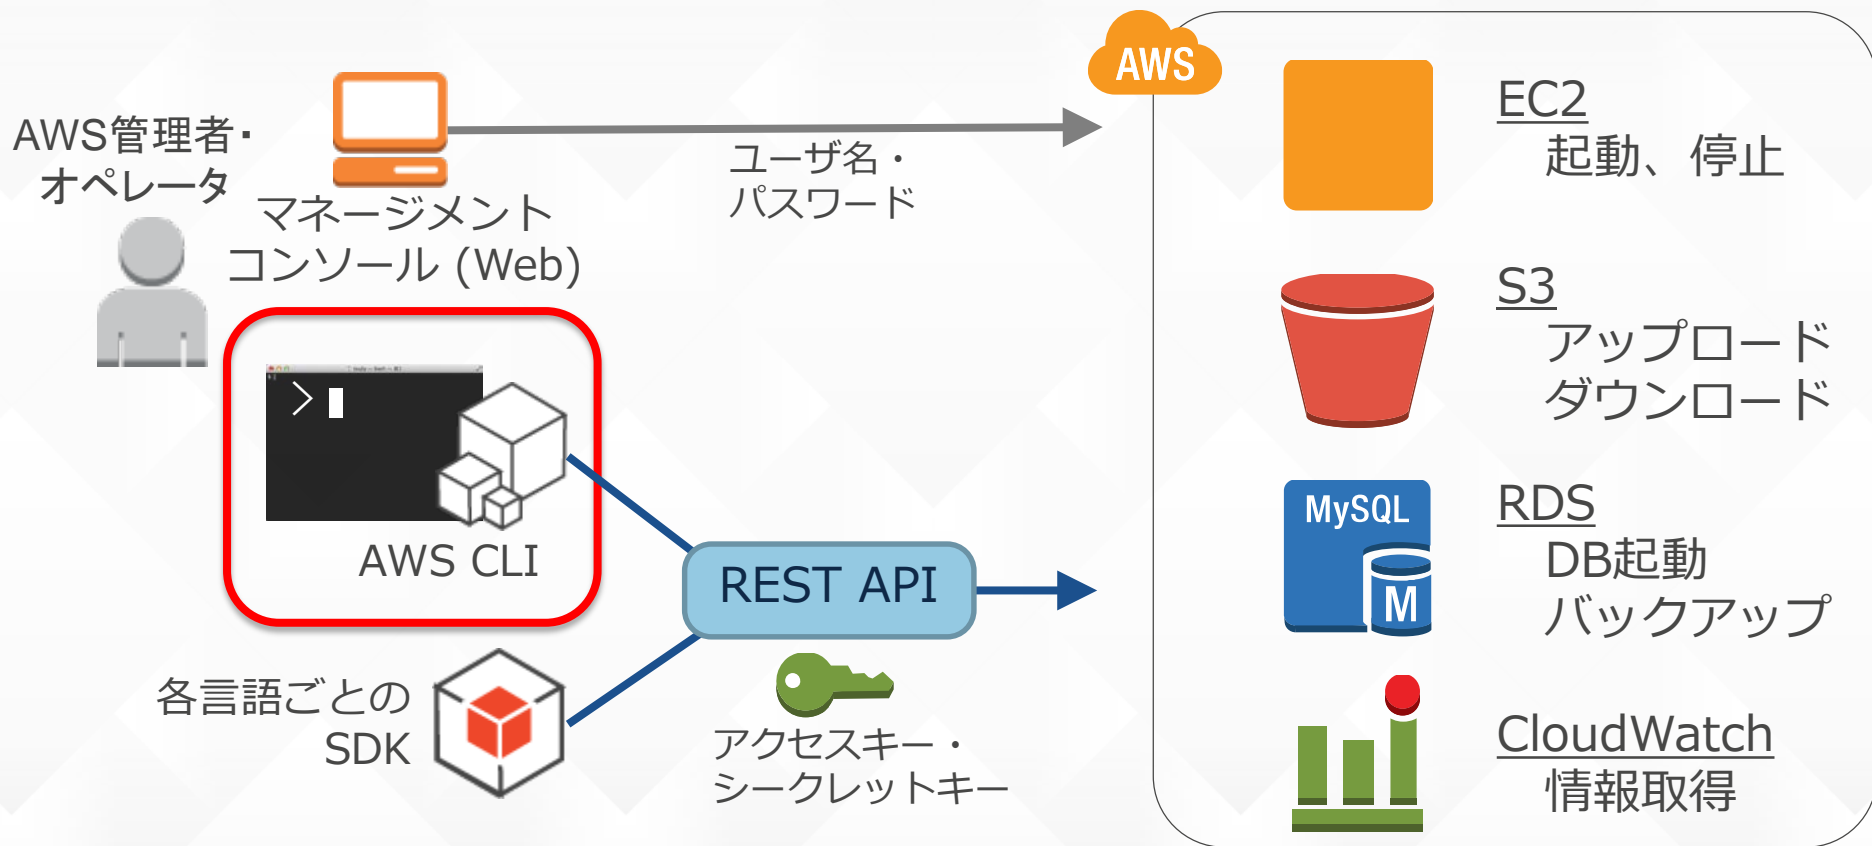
AWS管理者・オペレータ

マネージメントコンソール (Web)

ユーザ名・パスワード

AWS

AWS CLI

REST API

各言語ごとのSDK

アクセスキー・シークレットキー

EC2
起動、停止

S3
アップロード
ダウンロード

MySQL
M

RDS
DB起動
バックアップ

CloudWatch
情報取得